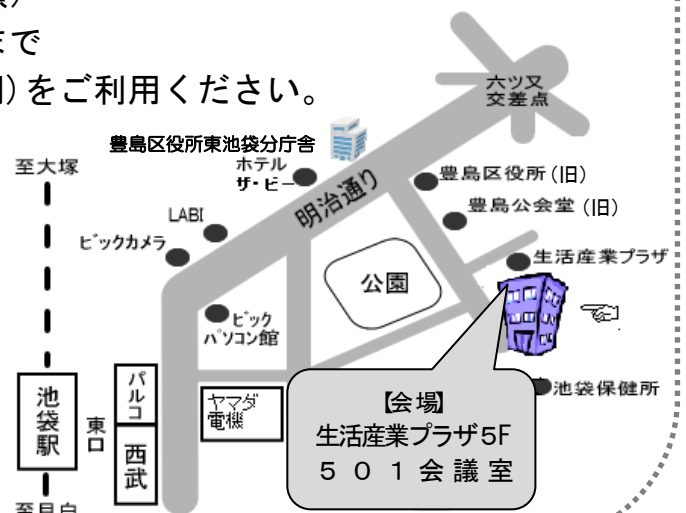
で
)をご利用ください。

六ツ又
交差点
豊島区役所東池袋分庁舎
至大塚
ホテル
ザ・ビー
明治通り
豊島区役所(旧)
豊島公会堂(旧)
LABI
ビックカメラ
生活産業プラザ
公園
ビック
パソコン館
池袋駅
東口
パルコ
西武
ヤマダ
電機
【会場】
生活産業プラザ5F
501会議室
池袋保健所
至目白